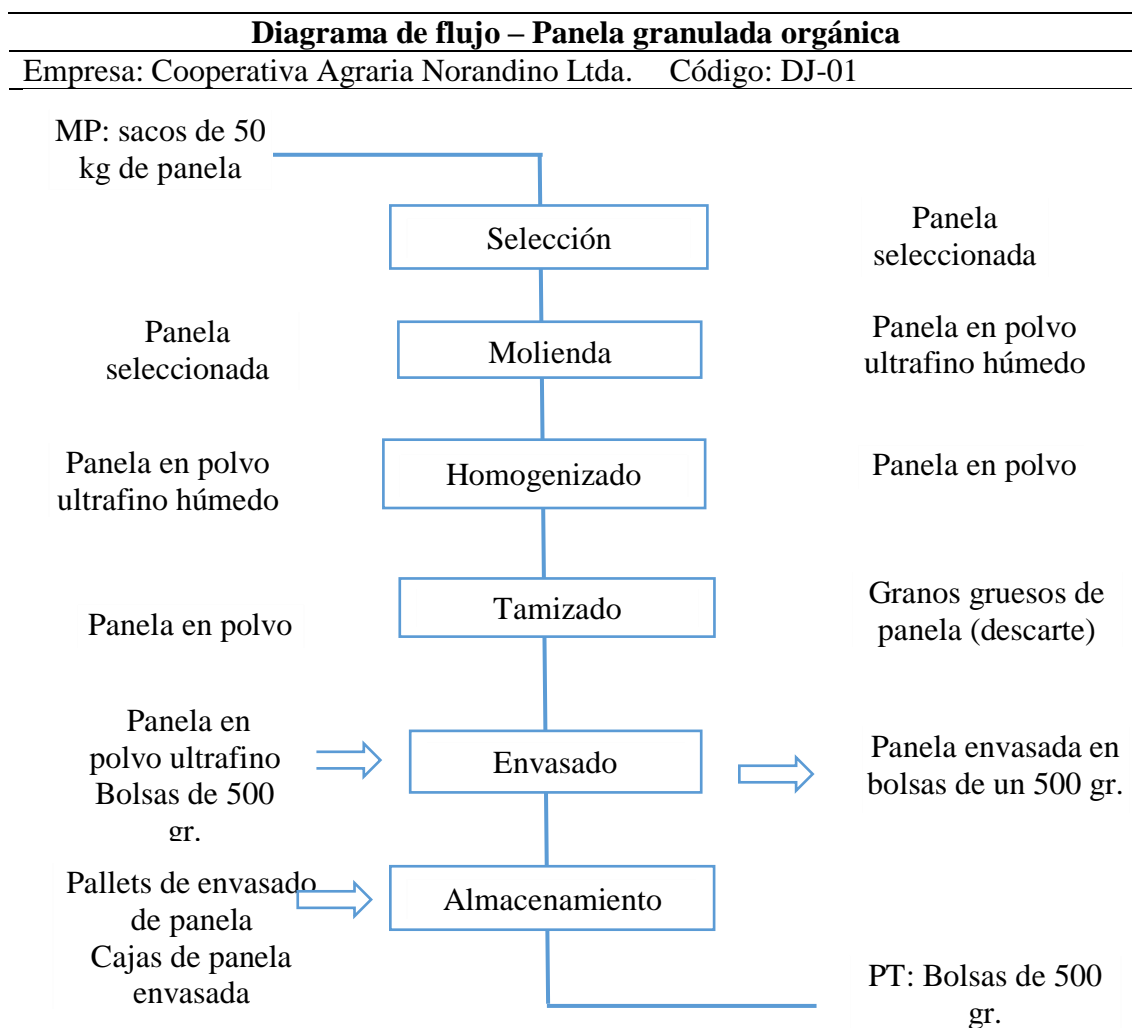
Diagrama de flujo – Panela granulada orgánica

Empresa: Cooperativa Agraria Norandino Ltda. Código: DJ-01

MP: sacos de 50 kg de panela

Selección

Panela seleccionada

Panela seleccionada

Molienda

Panela en polvo ultrafino húmedo

Panela en polvo ultrafino húmedo

Homogenizado

Panela en polvo

Panela en polvo

Tamizado

Granos gruesos de panela (descarte)

Panela en polvo ultrafino Bolsas de 500 gr.

Envasado

Panela envasada en bolsas de un 500 gr.

Pallets de envasado de panela Cajas de panela envasada

Almacenamiento

PT: Bolsas de 500 gr.